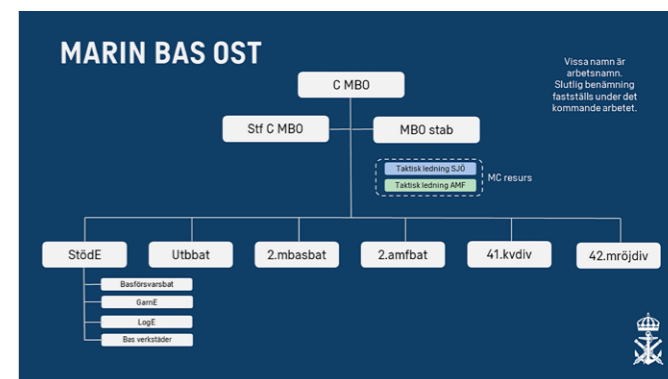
MARIN BAS OST

Vissa namn är arbetsnamn. Slutlig benämning fastställs under det kommande arbetet.

C MBO

Stf C MBO

MBO stab

Taktisk ledning SJÖ

Taktisk ledning AMF

MC resurs

StödE

Utbbat

2.mbasbat

2.amfbat

41.kvdiv

42.mröjdiv

Basförsvarsbat

GarnE

LogE

Bas verkstäder